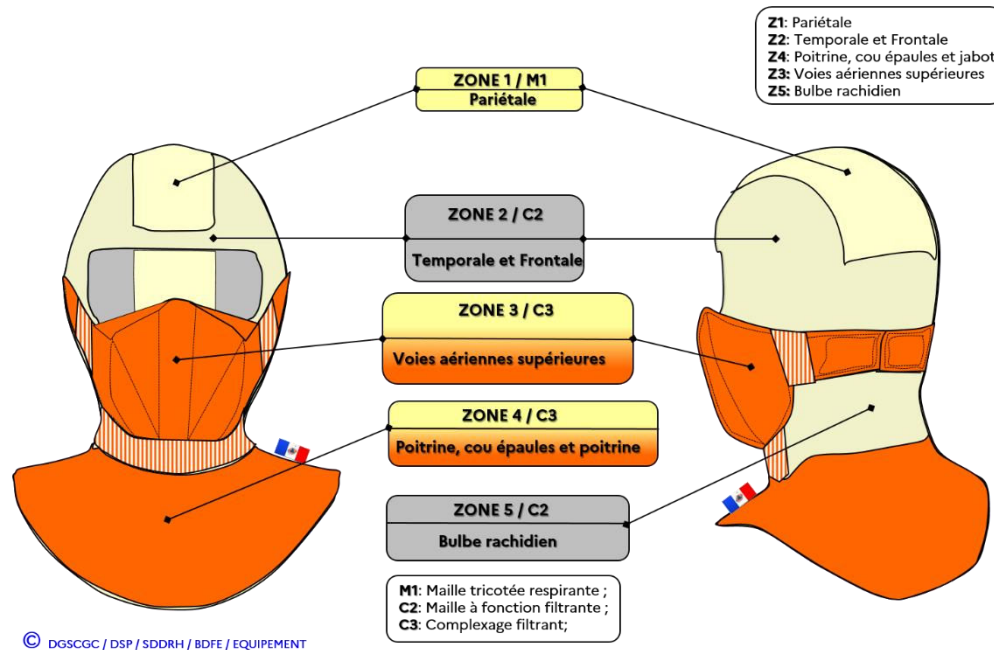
**Z1**: Pariétale
**Z2**: Temporale et Frontale
**Z4**: Poitrine, cou épaules et jabot
**Z3**: Voies aériennes supérieures
**Z5**: Bulbe rachidien

ZONE 1 / M1
Pariétale

ZONE 2 / C2
Temporale et Frontale

ZONE 3 / C3
Voies aériennes supérieures

ZONE 4 / C3
Poitrine, cou épaules et poitrine

ZONE 5 / C2
Bulbe rachidien

**M1**: Maille tricotée respirante ;
**C2**: Maille à fonction filtrante ;
**C3**: Complexage filtrant;

© DGSCGC / DSP / SDDRH / BDFE / EQUIPEMENT